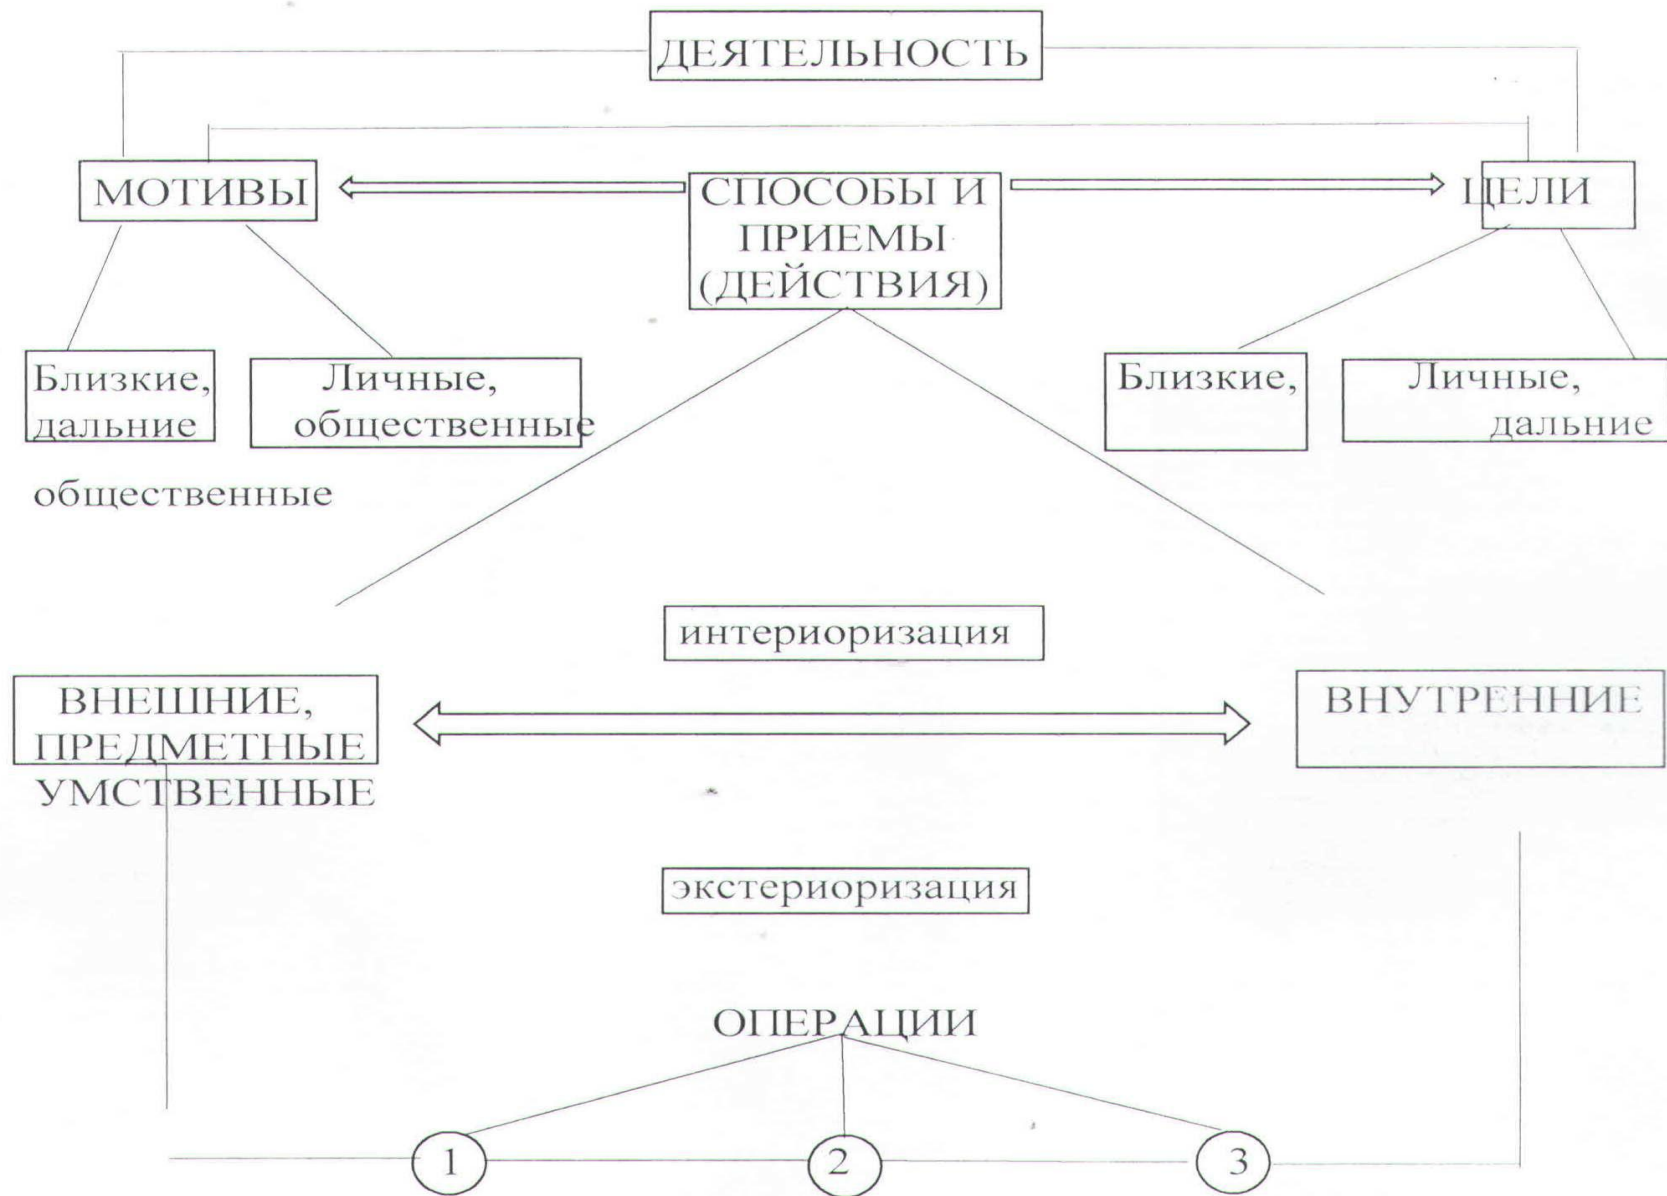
ДЕЯТЕЛЬНОСТЬ

МОТИВЫ

СПОСОБЫ И ПРИЕМЫ (ДЕЙСТВИЯ)

ЦЕЛИ

Близкие, дальние

Личные, общественные

Близкие,

Личные, дальние

общественные

интериоризация

ВНЕШНИЕ, ПРЕДМЕТНЫЕ УМСТВЕННЫЕ

ВНУТРЕННИЕ

экстериоризация

ОПЕРАЦИИ

1

2

3